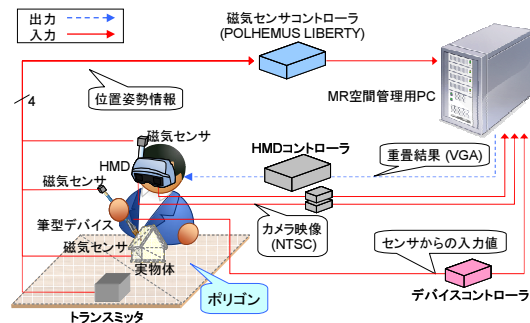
出力
入力
磁気センサコントローラ
(POLHEMUS LIBERTY)
4
位置姿勢情報
MR空間管理用PC
磁気センサ
HMD
HMDコントローラ
磁気センサ
重畳結果 (VGA)
筆型デバイス
カメラ映像
(NTSC)
磁気センサ
センサからの入力値
実物体
ポリゴン
デバイスコントローラ
トランスミッタ